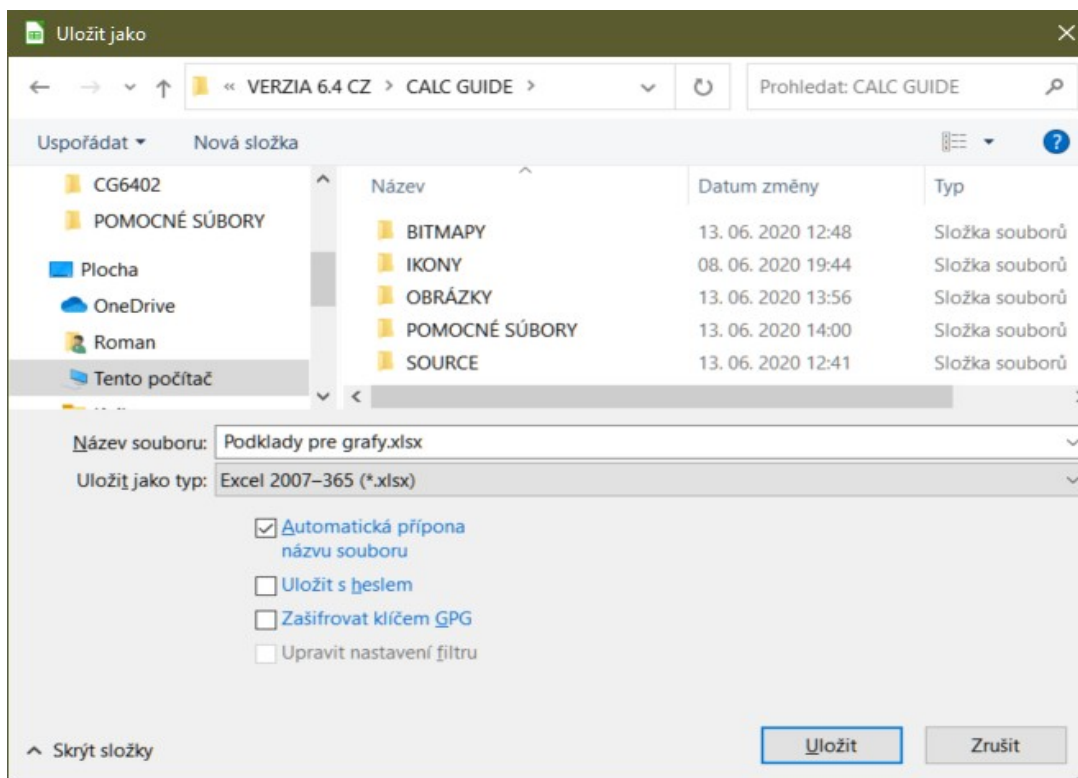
Uložit jako

« VERZIA 6.4 CZ > CALC GUIDE >

Prohledat: CALC GUIDE

Uspořádat ▾ Nová složka

CG6402
POMOCNÉ SÚBORY
Plocha
OneDrive
Roman
Tento počítač

| Název | Datum změny | Typ |
|---|---|---|
| BITMAPY | 13. 06. 2020 12:48 | Složka souborů |
| IKONY | 08. 06. 2020 19:44 | Složka souborů |
| OBRÁZKY | 13. 06. 2020 13:56 | Složka souborů |
| POMOCNÉ SÚBORY | 13. 06. 2020 14:00 | Složka souborů |
| SOURCE | 13. 06. 2020 12:41 | Složka souborů |

Název souboru: Podklady pre grafy.xlsx

Uložit jako typ: Excel 2007–365 (*.xlsx)

Automatická přípona názvu souboru

Uložit s heslem

Zašifrovat klíčem GPG

Upravit nastavení filtru

Skrýt složky

Uložit

Zrušit